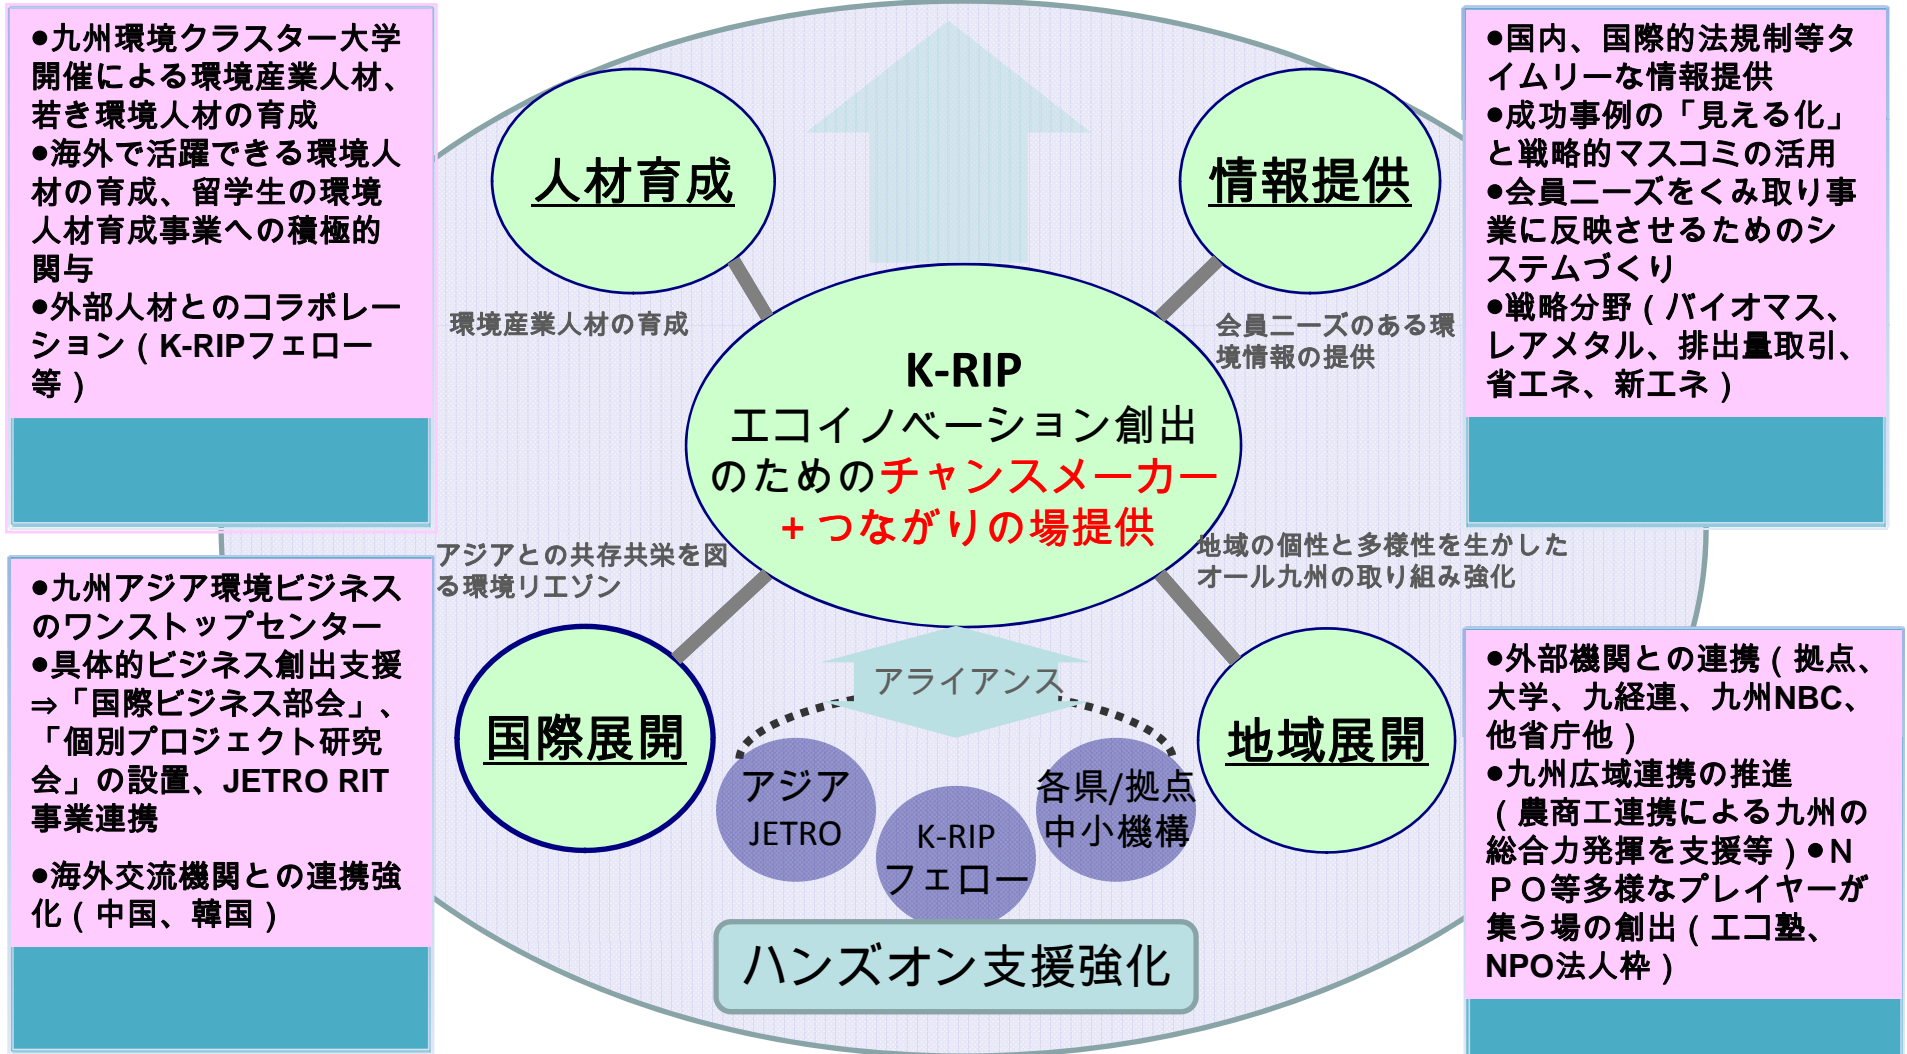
●九州環境クラスター大学開催による環境産業人材、若き環境人材の育成
●海外で活躍できる環境人材の育成、留学生の環境人材育成事業への積極的関与
●外部人材とのコラボレーション（K-RIPフェロー等）

人材育成

情報提供

●国内、国際的法規制等タイムリーな情報提供
●成功事例の「見える化」と戦略的マスコミの活用
●会員ニーズをくみ取り事業に反映させるためのシステムづくり
●戦略分野（バイオマス、レアメタル、排出量取引、省エネ、新エネ）

環境産業人材の育成

会員ニーズのある環境情報の提供

K-RIP
エコイノベーション創出のためのチャンスメーカー
＋つながりの場提供

アジアとの共存共栄を図る環境リエゾン

地域の個性と多様性を生かしたオール九州の取り組み強化

●九州アジア環境ビジネスのワンストップセンター
●具体的ビジネス創出支援⇒「国際ビジネス部会」、「個別プロジェクト研究会」の設置、JETRO RIT事業連携

●海外交流機関との連携強化（中国、韓国）

国際展開

アライアンス

アジア
JETRO

K-RIP
フェロー

各県/拠点
中小機構

地域展開

●外部機関との連携（拠点、大学、九経連、九州NBC、他省庁他）
●九州広域連携の推進（農商工連携による九州の総合力発揮を支援等）●NPO等多様なプレイヤーが集う場の創出（エコ塾、NPO法人枠）

ハンズオン支援強化